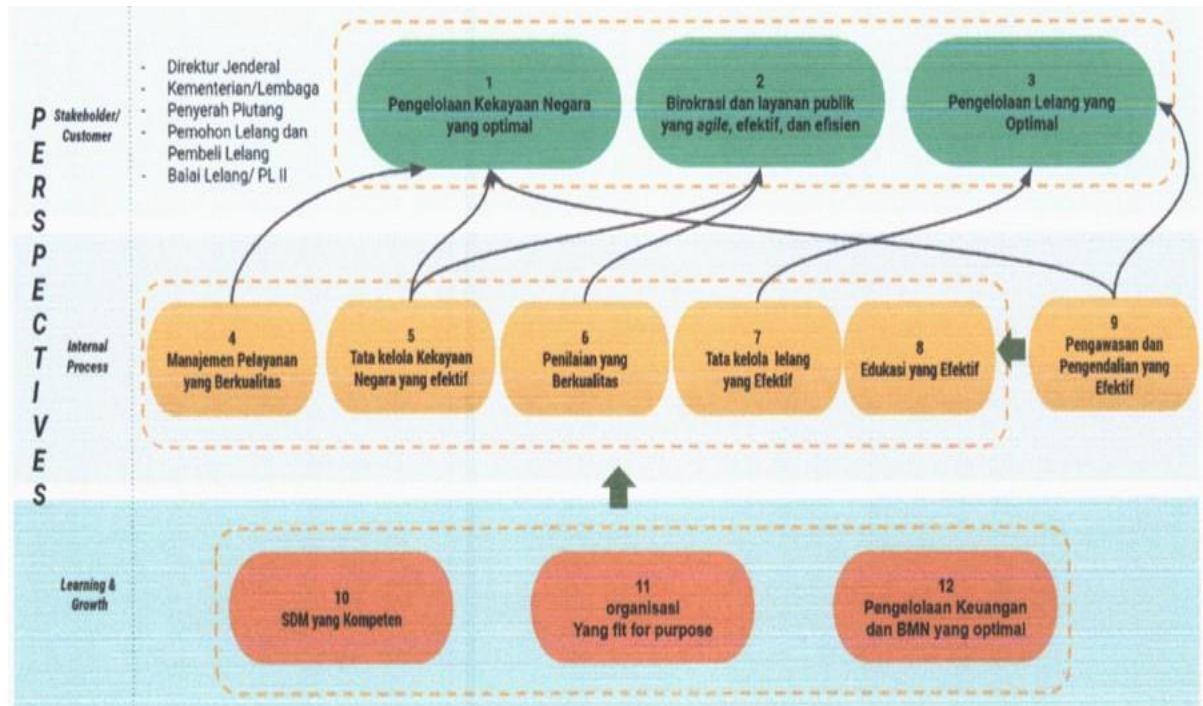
PERSPECTIVES

Stakeholder/ Customer

- Direktur Jenderal
- Kementerian/Lembaga
- Penyerah Piutang
- Pemohon Lelang dan Pembeli Lelang
- Balai Lelang/ PL II

1
Pengelolaan Kekayaan Negara yang optimal

2
Birokrasi dan layanan publik yang *agile*, efektif, dan efisien

3
Pengelolaan Lelang yang Optimal

Internal Process

4
Manajemen Pelayanan yang Berkualitas

5
Tata kelola Kekayaan Negara yang efektif

6
Penilaian yang Berkualitas

7
Tata kelola lelang yang Efektif

8
Edukasi yang Efektif

9
Pengawasan dan Pengendalian yang Efektif

Learning & Growth

10
SDM yang Kompeten

11
organisasi
Yang fit for purpose

12
Pengelolaan Keuangan dan BMN yang optimal